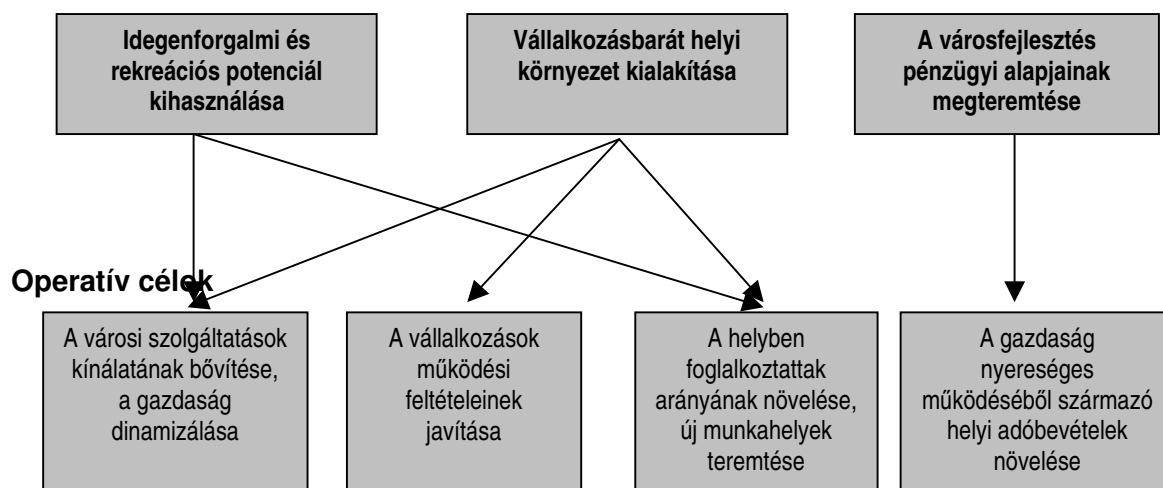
Idegenforgalmi és rekreációs potenciál kihasználása

Vállalkozásbarát helyi környezet kialakítása

A városfejlesztés pénzügyi alapjainak megteremtése

Operatív célok

A városi szolgáltatások kínálatának bővítése, a gazdaság dinamizálása

A vállalkozások működési feltételeinek javítása

A helyben foglalkoztattak arányának növelése, új munkahelyek teremtése

A gazdaság nyereséges működéséből származó helyi adóbevételek növelése